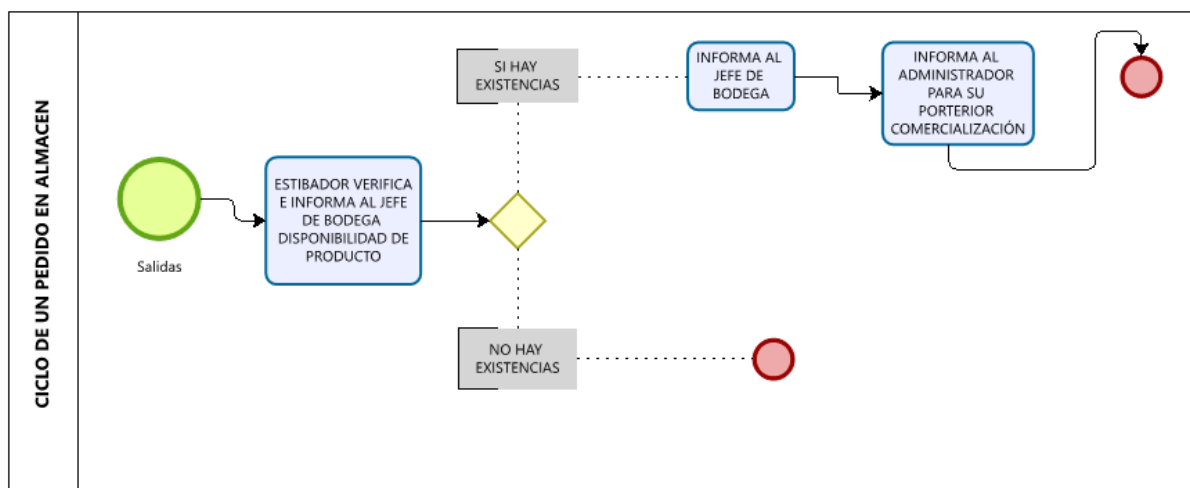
CICLO DE UN PEDIDO EN ALMACEN

Salidas

ESTIBADOR VERIFICA E INFORMA AL JEFE DE BODEGA DISPONIBILIDAD DE PRODUCTO

SI HAY EXISTENCIAS

INFORMA AL JEFE DE BODEGA

INFORMA AL ADMINISTRADOR PARA SU PORTERIOR COMERCIALIZACIÓN

NO HAY EXISTENCIAS